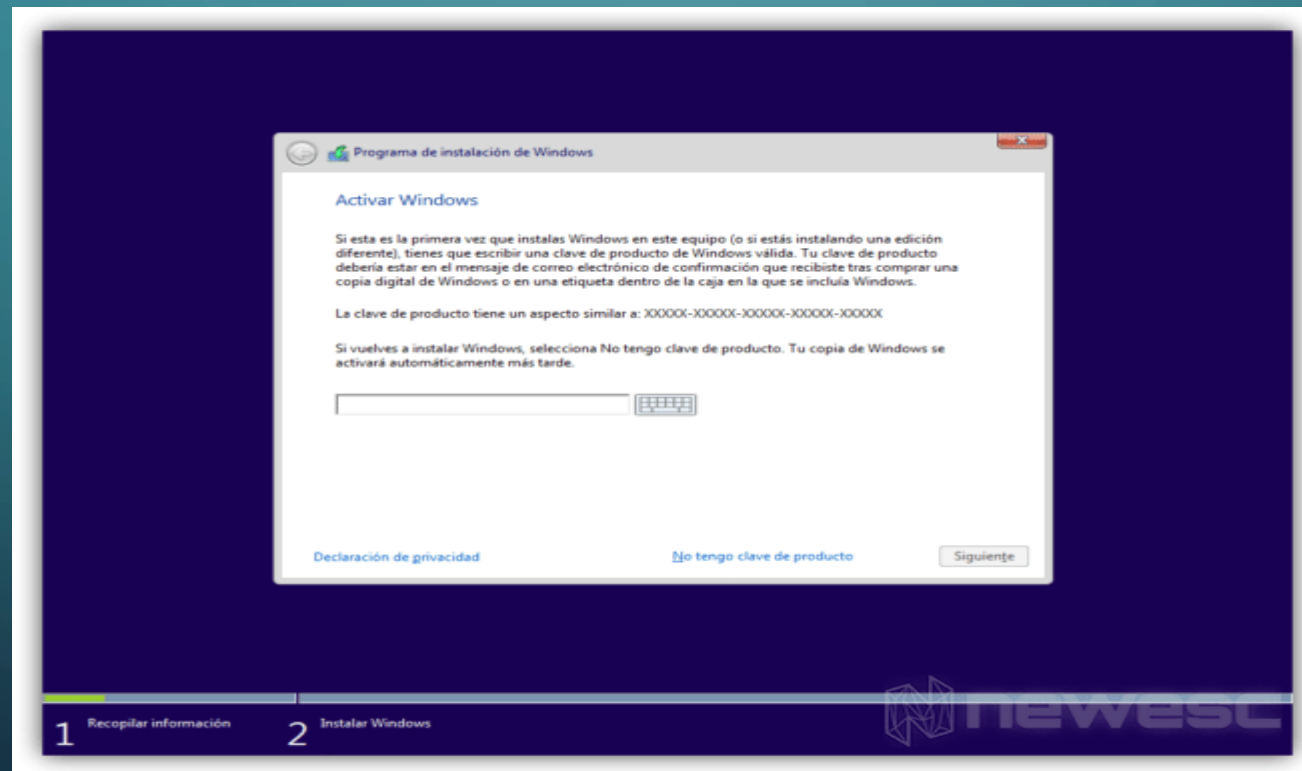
Programa de instalación de Windows

Activar Windows

Si esta es la primera vez que instalas Windows en este equipo (o si estás instalando una edición diferente), tienes que escribir una clave de producto de Windows válida. Tu clave de producto debería estar en el mensaje de correo electrónico de confirmación que recibiste tras comprar una copia digital de Windows o en una etiqueta dentro de la caja en la que se incluía Windows.

La clave de producto tiene un aspecto similar a: XXXXX-XXXXX-XXXXX-XXXXX-XXXXX

Si vuelves a instalar Windows, selecciona No tengo clave de producto. Tu copia de Windows se activará automáticamente más tarde.

Declaración de privacidad

No tengo clave de producto

Siguiente

1 Recopilar información

2 Instalar Windows

newesc